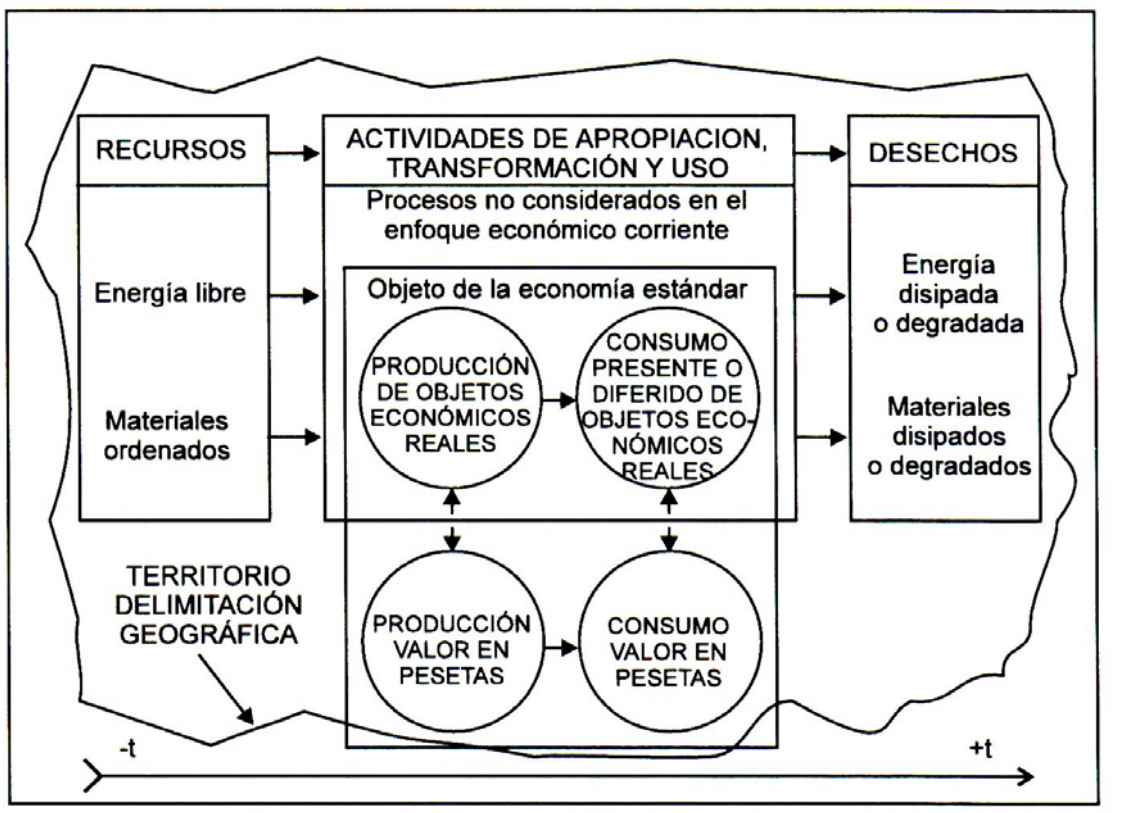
RECURSOS

ACTIVIDADES DE APROPIACION, TRANSFORMACIÓN Y USO

DESECHOS

Procesos no considerados en el enfoque económico corriente

Energía libre

Materiales ordenados

Objeto de la economía estándar

PRODUCCIÓN DE OBJETOS ECONÓMICOS REALES

CONSUMO PRESENTE O DIFERIDO DE OBJETOS ECONÓMICOS REALES

Energía disipada o degradada

Materiales disipados o degradados

TERRITORIO DELIMITACIÓN GEOGRÁFICA

PRODUCCIÓN VALOR EN PESETAS

CONSUMO VALOR EN PESETAS

-t

+t